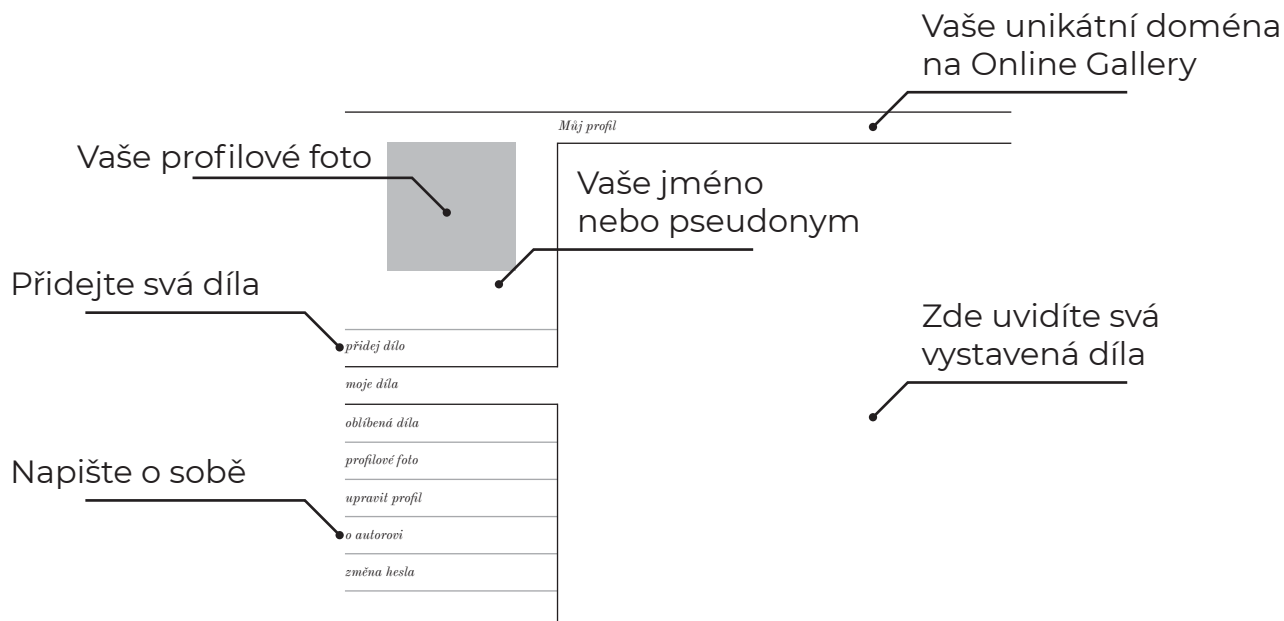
Vaše unikátní doména na Online Gallery

Můj profil

Vaše profilové foto

Vaše jméno nebo pseudonym

Přidejte svá díla

Zde uvidíte svá vystavená díla

přidej dílo

moje díla

oblíbená díla

Napište o sobě

profilové foto

upravit profil

o autorovi

změna hesla